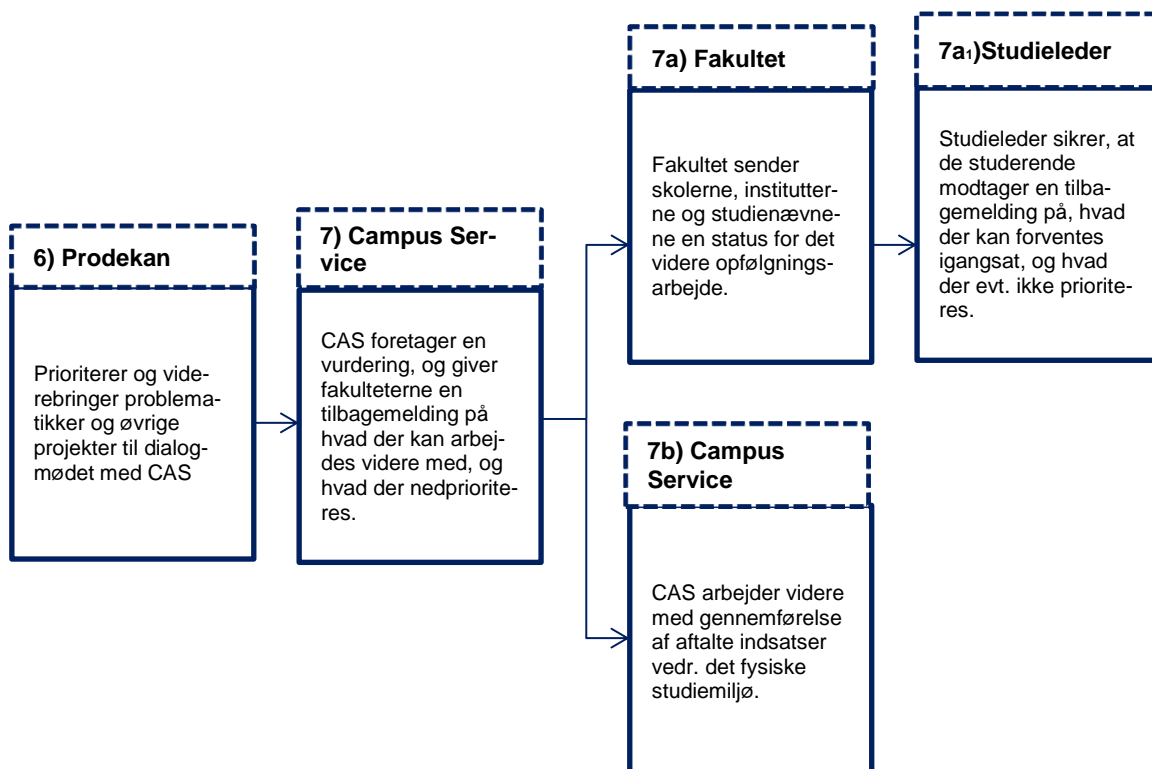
6) Prodekan

Prioriterer og viderebringer problematikker og øvrige projekter til dialogmødet med CAS

7) Campus Service

CAS foretager en vurdering, og giver fakulteterne en tilbagemelding på hvad der kan arbejdes videre med, og hvad der nedprioriteres.

7a) Fakultet

Fakultet sender skolerne, institutterne og studienævnene en status for det videre opfølgningsarbejde.

7a$_1$)Studieleder

Studieleder sikrer, at de studerende modtager en tilbagemelding på, hvad der kan forventes igangsat, og hvad der evt. ikke prioriteres.

7b) Campus Service

CAS arbejder videre med gennemførelse af aftalte indsatser vedr. det fysiske studiemiljø.